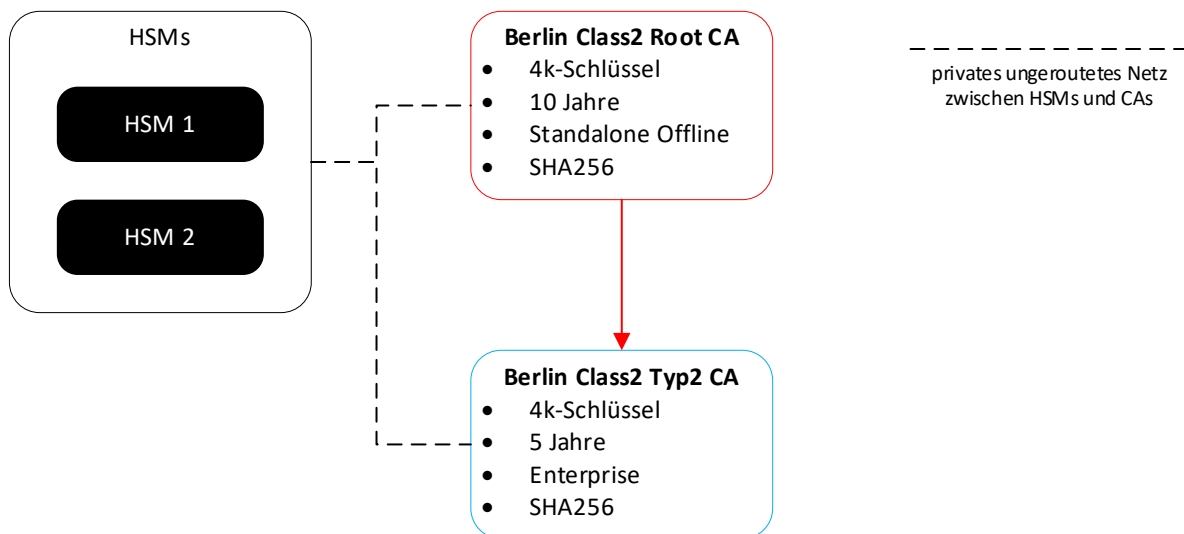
HSMs

HSM 1

HSM 2

**Berlin Class2 Root CA**
- 4k-Schlüssel
- 10 Jahre
- Standalone Offline
- SHA256

privates ungeroutetes Netz zwischen HSMs und CAs

**Berlin Class2 Typ2 CA**
- 4k-Schlüssel
- 5 Jahre
- Enterprise
- SHA256